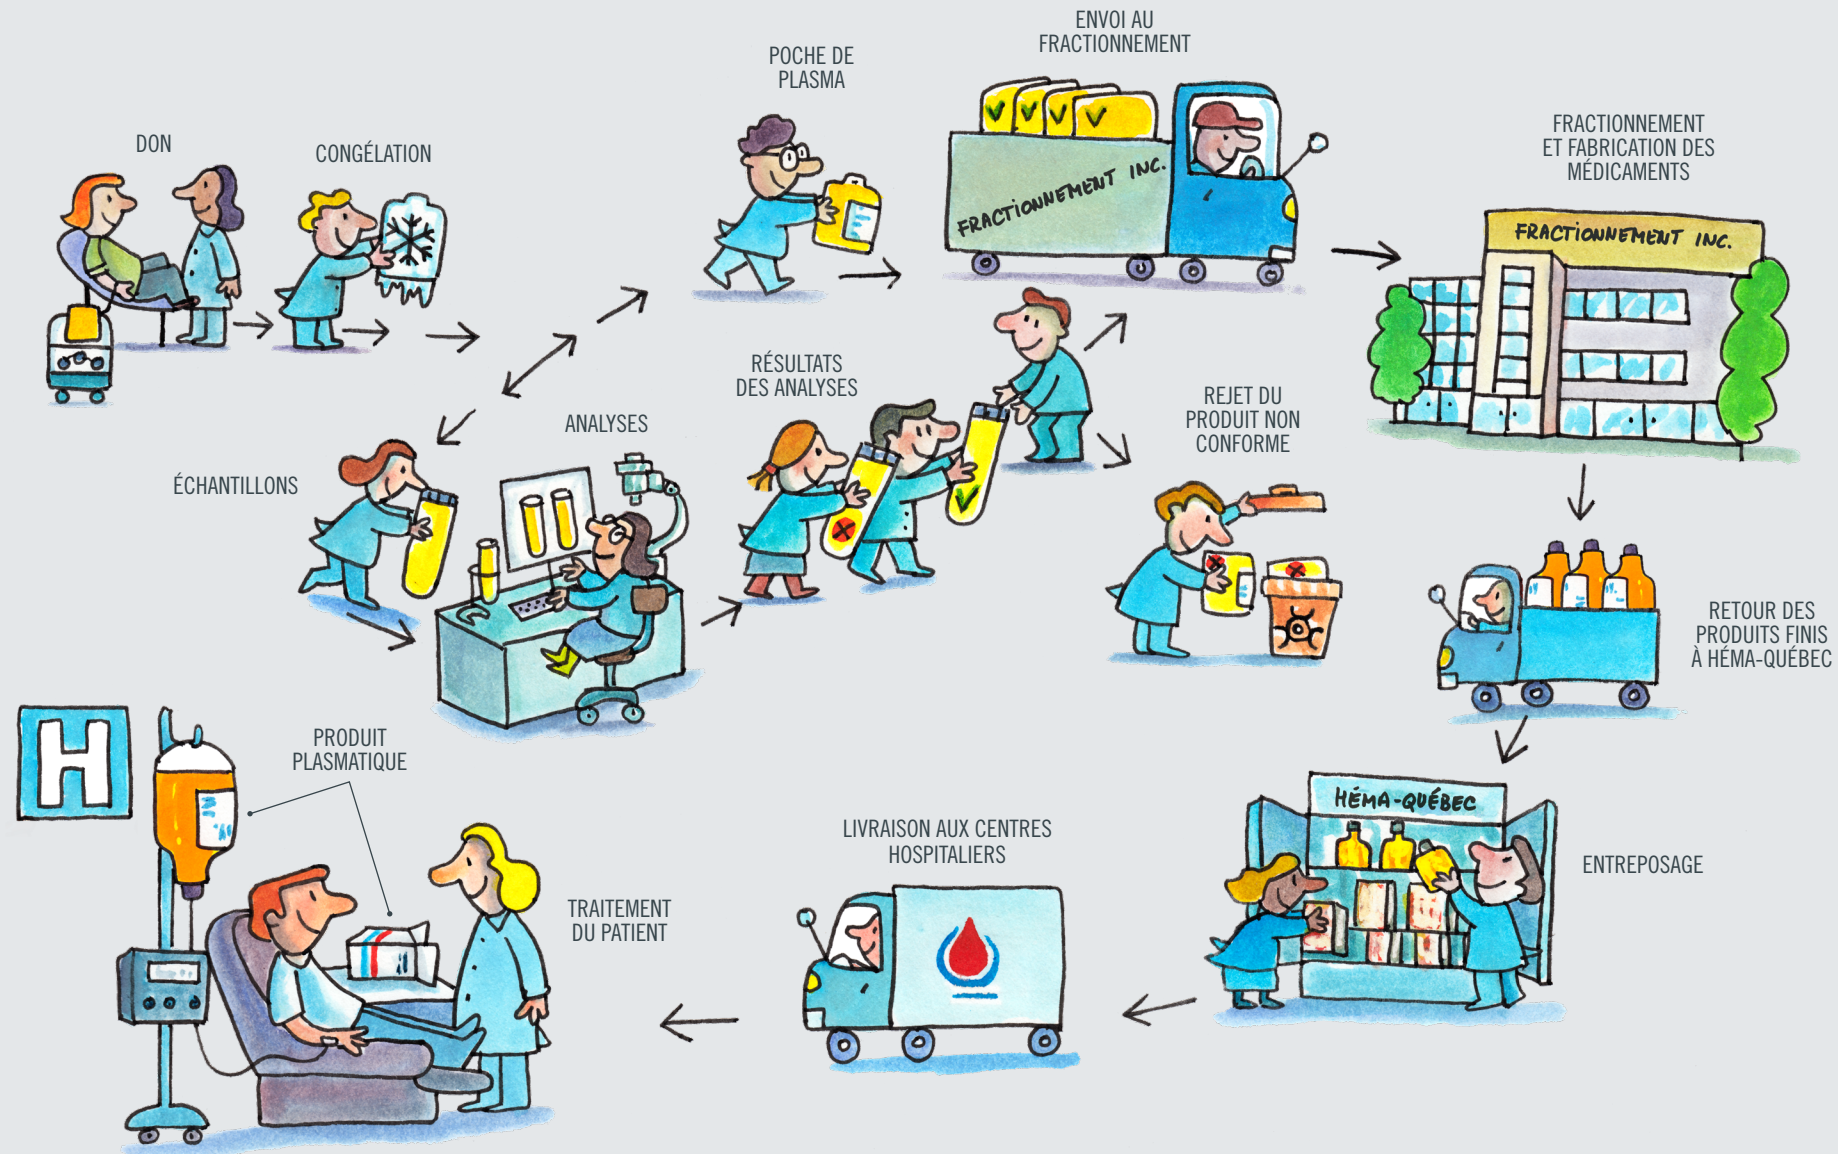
DON

CONGÉLATION

POCHE DE PLASMA

ENVOI AU FRACTIONNEMENT

FRACTIONNEMENT INC.

FRACTIONNEMENT ET FABRICATION DES MÉDICAMENTS

FRACTIONNEMENT INC.

ÉCHANTILLONS

ANALYSES

RÉSULTATS DES ANALYSES

REJET DU PRODUIT NON CONFORME

RETOUR DES PRODUITS FINIS À HÉMA-QUÉBEC

HÉMA-QUÉBEC

ENTREPOSAGE

PRODUIT PLASMATIQUE

H

TRAITEMENT DU PATIENT

LIVRAISON AUX CENTRES HOSPITALIERS